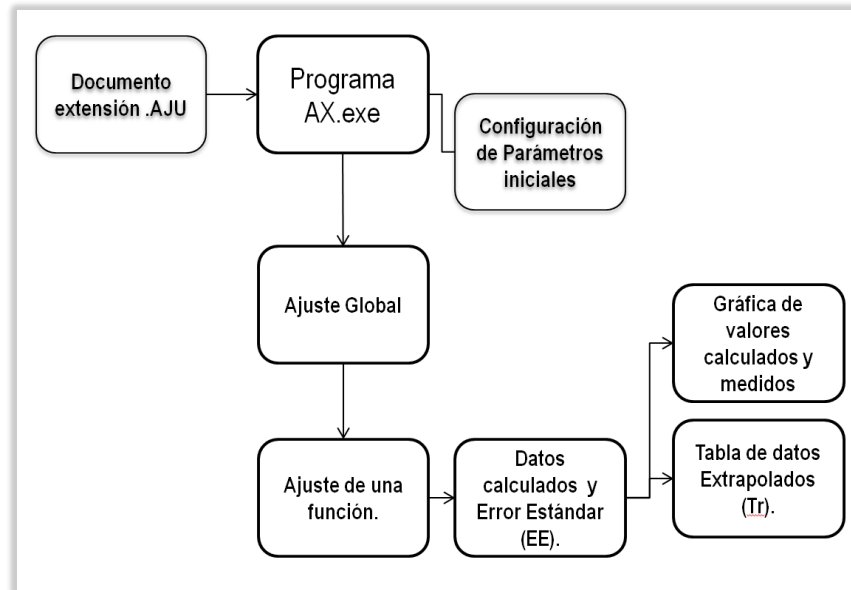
Documento extensión .AJU

Programa AX.exe

Configuración de Parámetros iniciales

Ajuste Global

Ajuste de una función.

Datos calculados y Error Estándar (EE).

Gráfica de valores calculados y medidos

Tabla de datos Extrapolados (Tr).